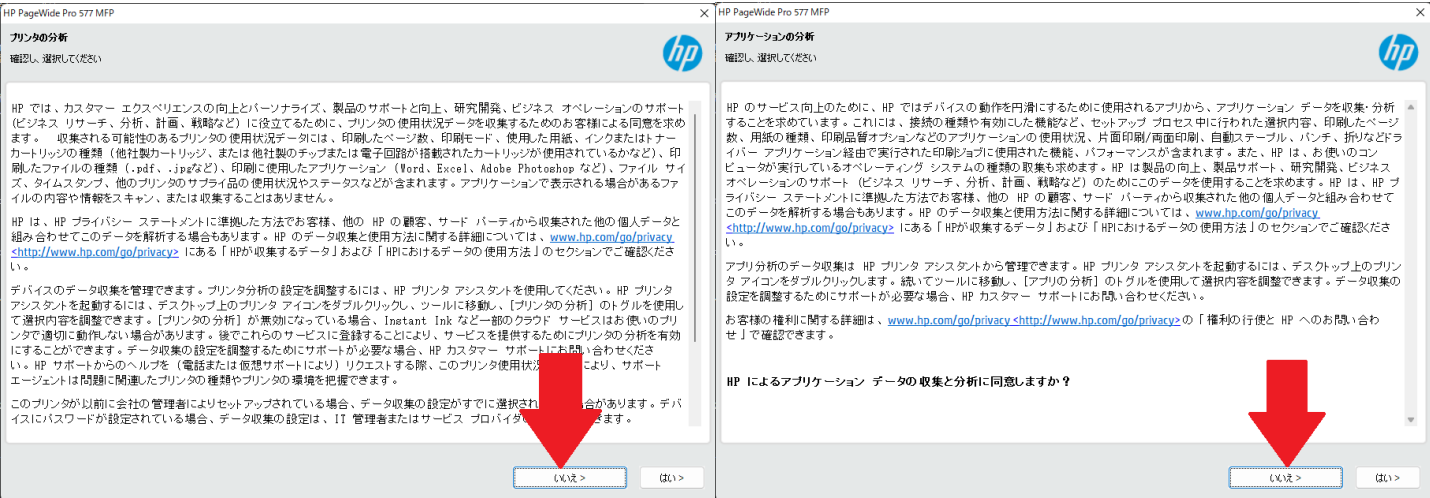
HP PageWide Pro 577 MFP

プリンタの分析
確認し、選択してください

HP では、カスタマー エクスペリエンスの向上とパーソナライズ、製品のサポートと向上、研究開発、ビジネス オペレーションのサポート（ビジネス リサーチ、分析、計画、戦略など）に役立てるために、プリンタの使用状況データを収集するためのお客様による同意を求めます。　収集される可能性のあるプリンタの使用状況データには、印刷したページ数、印刷モード、使用した用紙、インクまたはトナーカートリッジの種類（他社製カートリッジ、または他社製のチップまたは電子回路が搭載されたカートリッジが使用されているかなど）、印刷したファイルの種類（.pdf、.jpgなど）、印刷に使用したアプリケーション（Word、Excel、Adobe Photoshop など）、ファイル サイズ、タイムスタンプ、他のプリンタのサプライ品の使用状況やステータスなどが含まれます。アプリケーションで表示される場合があるファイルの内容や情報をスキャン、または収集することはありません。

HP は、HP プライバシー ステートメントに準拠した方法でお客様、他の HP の顧客、サード パーティから収集された他の個人データと組み合わせてこのデータを解析する場合もあります。HP のデータ収集と使用方法に関する詳細については、www.hp.com/go/privacy <http://www.hp.com/go/privacy> にある「HPが収集するデータ」および「HPにおけるデータの使用方法」のセクションでご確認ください。

デバイスのデータ収集を管理できます。プリンタ分析の設定を調整するには、HP プリンタ アシスタントを使用してください。HP プリンタ アシスタントを起動するには、デスクトップ上のプリンタ アイコンをダブルクリックし、ツールに移動し、[プリンタの分析] のトグルを使用して選択内容を調整できます。[プリンタの分析] が無効になっている場合、Instant Ink など一部のクラウド サービスはお使いのプリンタが適切に動作しない場合があります。後でこれらのサービスに登録することにより、サービスを提供するためにプリンタの分析を有効にすることができます。データ収集の設定を調整するためにサポートが必要な場合、HP カスタマー サポートにお問い合わせください。HP サポートからのヘルプを（電話または仮想サポートにより）リクエストする際、このプリンタ使用状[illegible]により、サポート エージェントは問題に関連したプリンタの種類やプリンタの環境を把握できます。

このプリンタが以前に会社の管理者によりセットアップされている場合、データ収集の設定がすでに選択され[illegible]合があります。デバイスにパスワードが設定されている場合、データ収集の設定は、IT 管理者またはサービス プロバイダ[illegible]きます。

いいえ >
はい >

HP PageWide Pro 577 MFP

アプリケーションの分析
確認し、選択してください

HP のサービス向上のために、HP ではデバイスの動作を円滑にするために使用されるアプリから、アプリケーション データを収集・分析することを求めています。これには、接続の種類や有効にした機能など、セットアップ プロセス中に行われた選択内容、印刷したページ数、用紙の種類、印刷品質オプションなどのアプリケーションの使用状況、片面印刷/両面印刷、自動ステープル、パンチ、折りなどドライバー アプリケーション経由で実行された印刷ジョブに使用された機能、パフォーマンスが含まれます。また、HP は、お使いのコンピュータが実行しているオペレーティング システムの種類の収集も求めます。HP は製品の向上、製品サポート、研究開発、ビジネス オペレーションのサポート（ビジネス リサーチ、分析、計画、戦略など）のためにこのデータを使用することを求めます。HP は、HP プライバシー ステートメントに準拠した方法でお客様、他の HP の顧客、サード パーティから収集された他の個人データと組み合わせてこのデータを解析する場合もあります。HP のデータ収集と使用方法に関する詳細については、www.hp.com/go/privacy <http://www.hp.com/go/privacy> にある「HPが収集するデータ」および「HPにおけるデータの使用方法」のセクションでご確認ください。

アプリ分析のデータ収集は HP プリンタ アシスタントから管理できます。HP プリンタ アシスタントを起動するには、デスクトップ上のプリンタ アイコンをダブルクリックします。続いてツールに移動し、[アプリの分析] のトグルを使用して選択内容を調整できます。データ収集の設定を調整するためにサポートが必要な場合、HP カスタマー サポートにお問い合わせください。

お客様の権利に関する詳細は、www.hp.com/go/privacy <http://www.hp.com/go/privacy> の「権利の行使と HP へのお問い合わせ」で確認できます。

HP によるアプリケーション データの収集と分析に同意しますか？

いいえ >
はい >